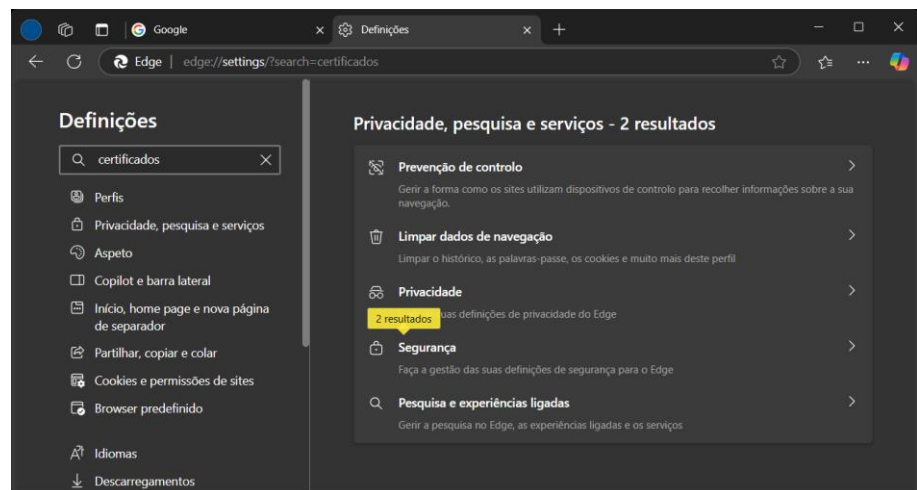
Google
Definições
Edge | edge://settings/?search=certificados

Definições

certificados

Perfis
Privacidade, pesquisa e serviços
Aspeto
Copilot e barra lateral
Início, home page e nova página de separador
Partilhar, copiar e colar
Cookies e permissões de sites
Browser predefinido
Idiomas
Descarregamentos

Privacidade, pesquisa e serviços - 2 resultados

Prevenção de controlo
Gerir a forma como os sites utilizam dispositivos de controlo para recolher informações sobre a sua navegação.

Limpar dados de navegação
Limpar o histórico, as palavras-passe, os cookies e muito mais deste perfil

Privacidade
2 resultados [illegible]uas definições de privacidade do Edge

Segurança
Faça a gestão das suas definições de segurança para o Edge

Pesquisa e experiências ligadas
Gerir a pesquisa no Edge, as experiências ligadas e os serviços